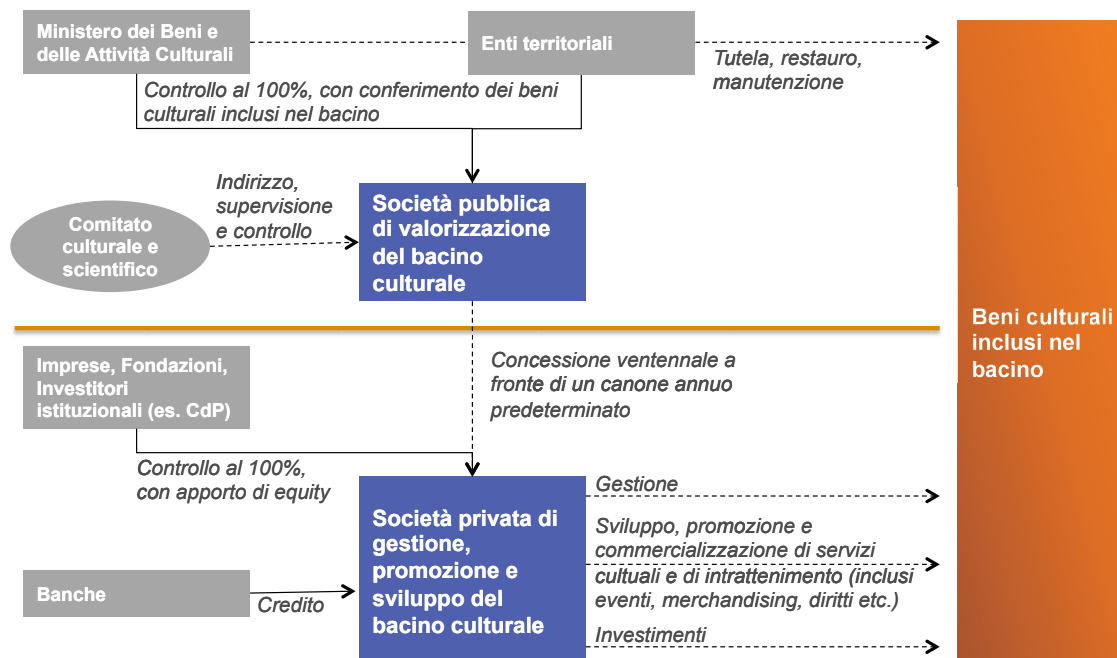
Ministero dei Beni e delle Attività Culturali

Enti territoriali

Tutela, restauro, manutenzione

Controllo al 100%, con conferimento dei beni culturali inclusi nel bacino

Indirizzo, supervisione e controllo

Comitato culturale e scientifico

Società pubblica di valorizzazione del bacino culturale

Beni culturali inclusi nel bacino

Imprese, Fondazioni, Investitori istituzionali (es. CdP)

Concessione ventennale a fronte di un canone annuo predeterminato

Controllo al 100%, con apporto di equity

Società privata di gestione, promozione e sviluppo del bacino culturale

Gestione

Sviluppo, promozione e commercializzazione di servizi cultuali e di intrattenimento (inclusi eventi, merchandising, diritti etc.)

Banche

Credito

Investimenti